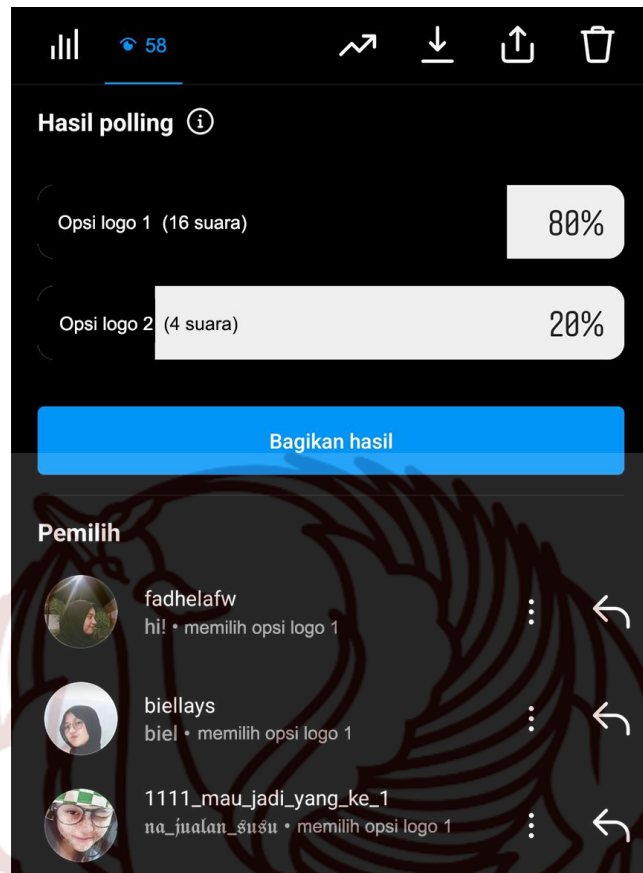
58

Hasil polling

Opsi logo 1 (16 suara) 80%

Opsi logo 2 (4 suara) 20%

Bagikan hasil

Pemilih

fadhelafw
hi! • memilih opsi logo 1

biellays
biel • memilih opsi logo 1

1111_mau_jadi_yang_ke_1
na_jualan_susu • memilih opsi logo 1